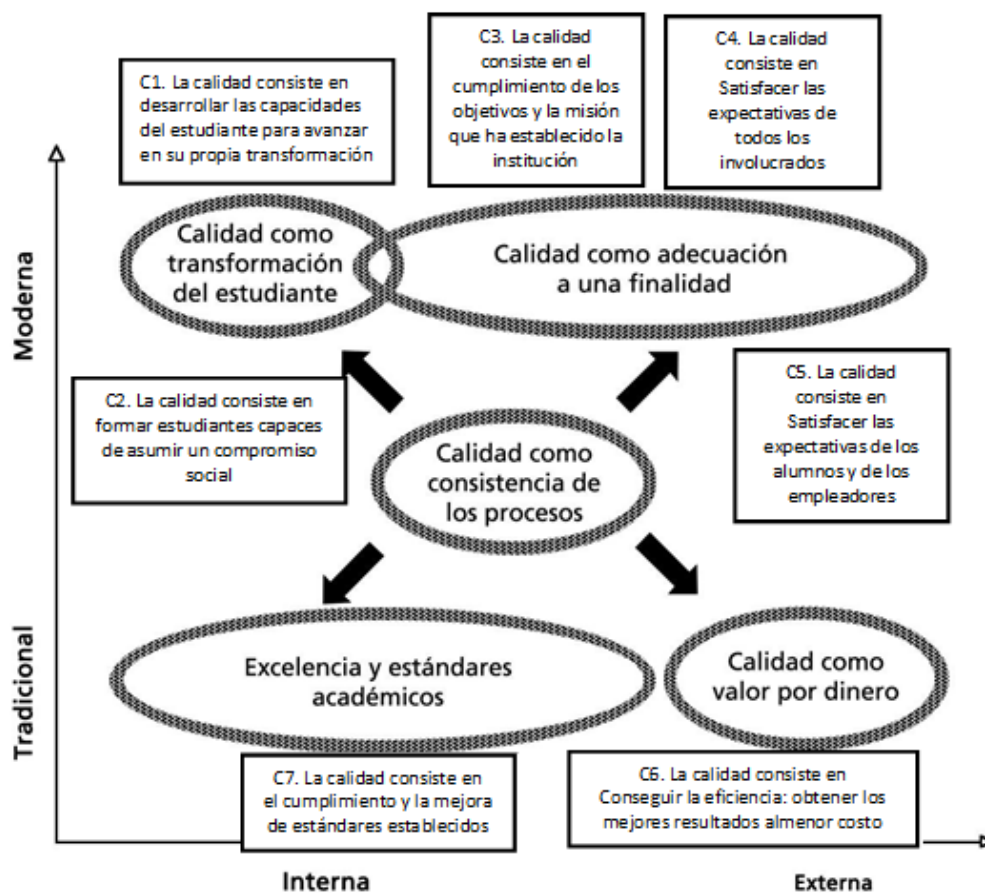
C1. La calidad consiste en desarrollar las capacidades del estudiante para avanzar en su propia transformación

C3. La calidad consiste en el cumplimiento de los objetivos y la misión que ha establecido la institución

C4. La calidad consiste en Satisfacer las expectativas de todos los involucrados

Moderna

Calidad como transformación del estudiante

Calidad como adecuación a una finalidad

C2. La calidad consiste en formar estudiantes capaces de asumir un compromiso social

Calidad como consistencia de los procesos

C5. La calidad consiste en Satisfacer las expectativas de los alumnos y de los empleadores

Tradicional

Excelencia y estándares académicos

Calidad como valor por dinero

C7. La calidad consiste en el cumplimiento y la mejora de estándares establecidos

C6. La calidad consiste en Conseguir la eficiencia: obtener los mejores resultados almenor costo

Interna

Externa